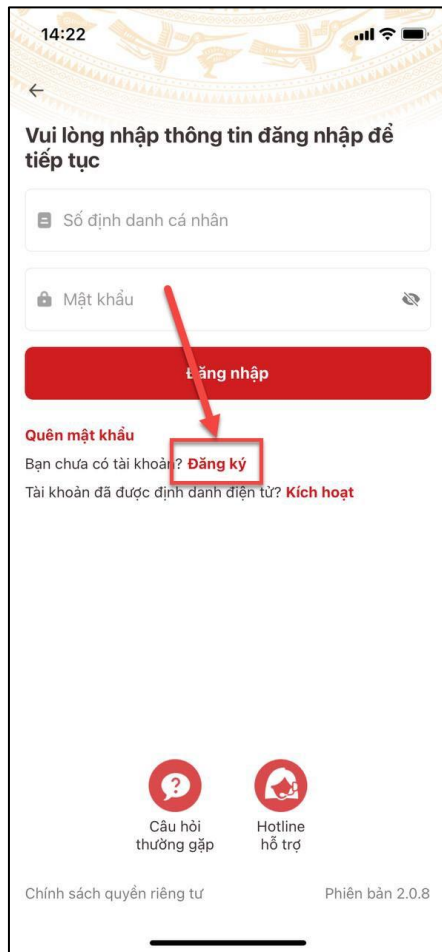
14:22

←

Vui lòng nhập thông tin đăng nhập để tiếp tục

Số định danh cá nhân

Mật khẩu

Đăng nhập

Quên mật khẩu

Bạn chưa có tài khoản? Đăng ký

Tài khoản đã được định danh điện tử? Kích hoạt

Câu hỏi thường gặp

Hotline hỗ trợ

Chính sách quyền riêng tư

Phiên bản 2.0.8